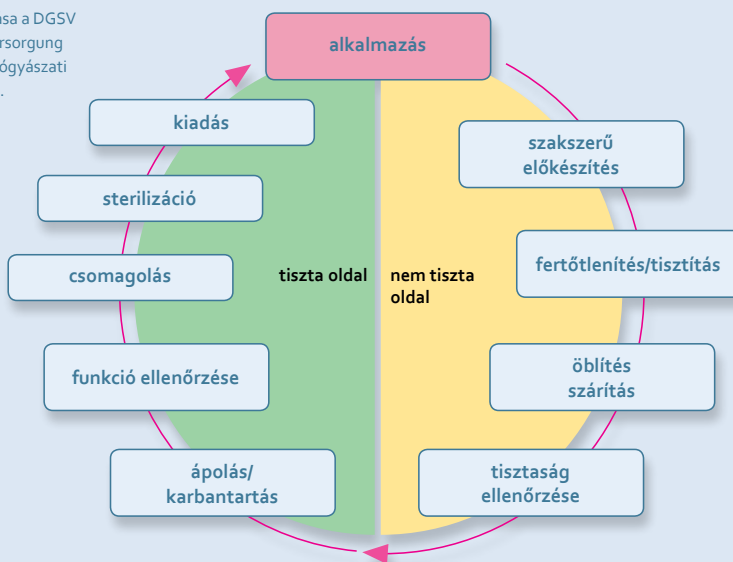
asa a DGSV
rsorgung
ógyászati
.

alkalmazás

szakszerű előkészítés

fertőtlenítés/tisztítás

öblítés szárítás

tisztaság ellenőrzése

ápolás/ karbantartás

funkció ellenőrzése

csomagolás

sterilizáció

kiadás

tiszta oldal

nem tiszta oldal